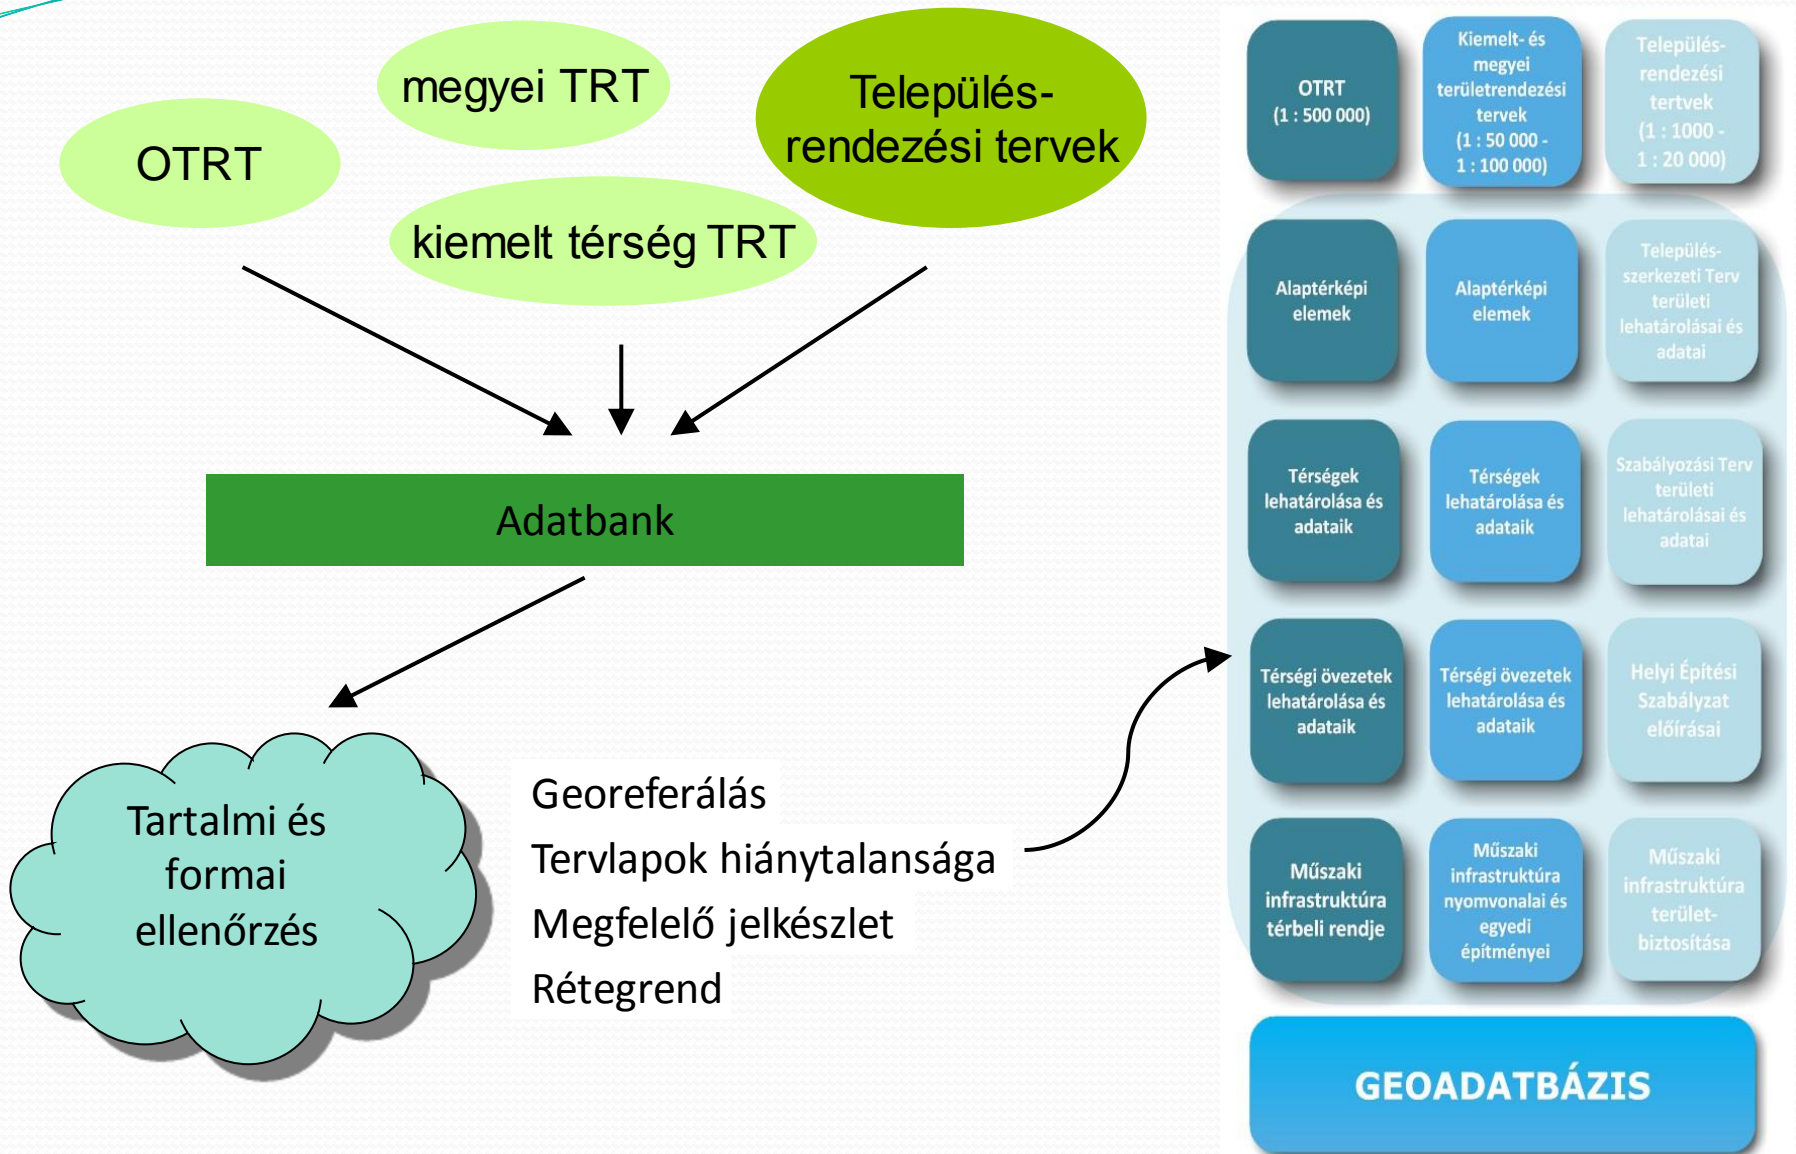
megyei TRT

Település-rendezési tervek

OTRT

kiemelt térség TRT

Adatbank

Tartalmi és formai ellenőrzés

Georeferálás
Tervlapok hiánytalansága
Megfelelő jelkészlet
Rétegrend

| OTRT (1 : 500 000) | Kiemelt- és megyei területrendezési tervek (1 : 50 000 - 1 : 100 000) | Település-rendezési tertvek (1 : 1000 - 1 : 20 000) |
|---|---|---|
| Alaptérképi elemek | Alaptérképi elemek | Település-szerkezeti Terv területi lehatárolásai és adatai |
| Térségek lehatárolása és adataik | Térségek lehatárolása és adataik | Szabályozási Terv területi lehatárolásai és adatai |
| Térségi övezetek lehatárolása és adataik | Térségi övezetek lehatárolása és adataik | Helyi Építési Szabályzat előírásai |
| Műszaki infrastruktúra térbeli rendje | Műszaki infrastruktúra nyomvonalai és egyedi építményei | Műszaki infrastruktúra terület-biztosítása |

GEOADATBÁZIS